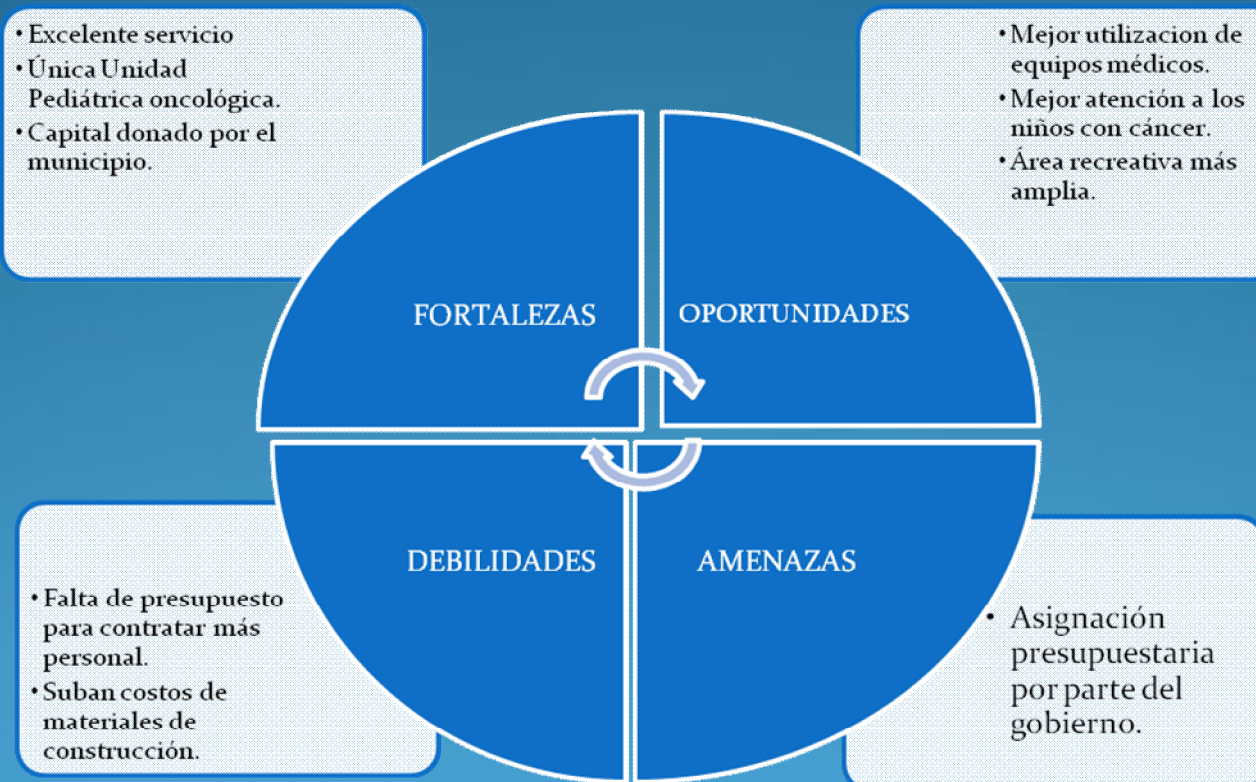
• Excelente servicio
• Única Unidad Pediátrica oncológica.
• Capital donado por el municipio.

• Mejor utilizacion de equipos médicos.
• Mejor atención a los niños con cáncer.
• Área recreativa más amplia.

FORTALEZAS

OPORTUNIDADES

DEBILIDADES

AMENAZAS

• Falta de presupuesto para contratar más personal.
• Suban costos de materiales de construcción.

• Asignación presupuestaria por parte del gobierno.